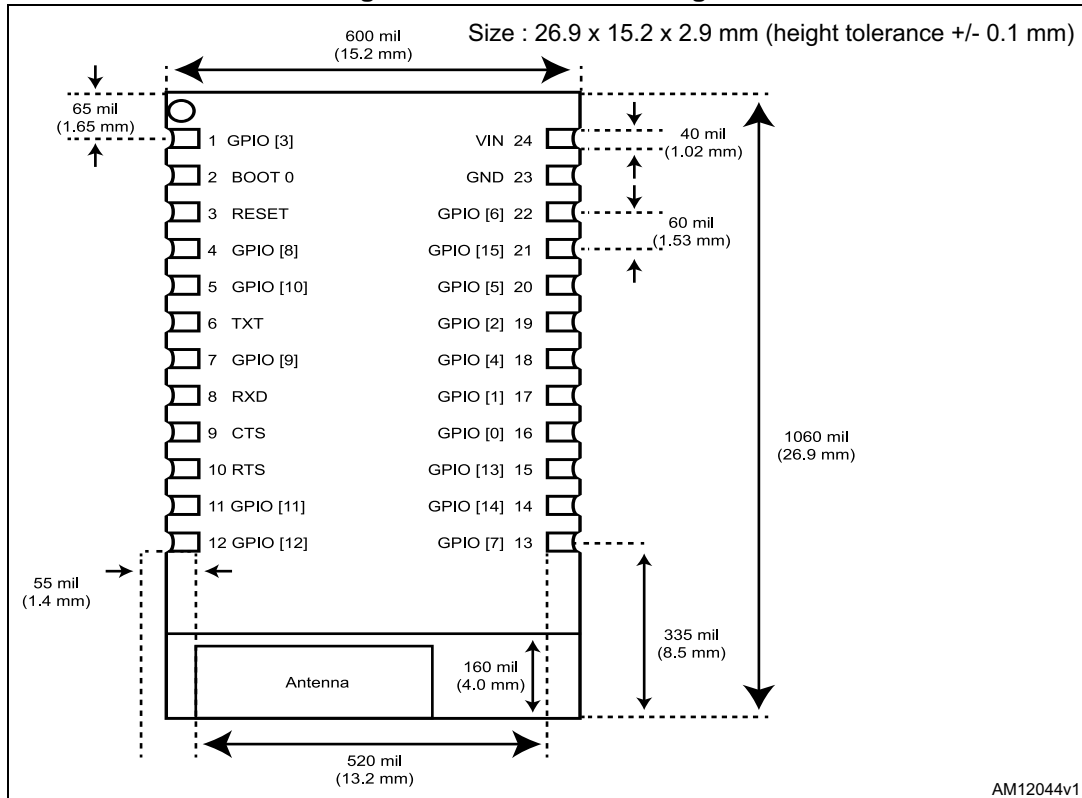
Size : 26.9 x 15.2 x 2.9 mm (height tolerance +/- 0.1 mm)

600 mil
(15.2 mm)

65 mil
(1.65 mm)

1 GPIO [3]
2 BOOT 0
3 RESET
4 GPIO [8]
5 GPIO [10]
6 TXT
7 GPIO [9]
8 RXD
9 CTS
10 RTS
11 GPIO [11]
12 GPIO [12]

VIN 24
GND 23
GPIO [6] 22
GPIO [15] 21
GPIO [5] 20
GPIO [2] 19
GPIO [4] 18
GPIO [1] 17
GPIO [0] 16
GPIO [13] 15
GPIO [14] 14
GPIO [7] 13

40 mil
(1.02 mm)

60 mil
(1.53 mm)

1060 mil
(26.9 mm)

55 mil
(1.4 mm)

335 mil
(8.5 mm)

Antenna

160 mil
(4.0 mm)

520 mil
(13.2 mm)

AM12044v1